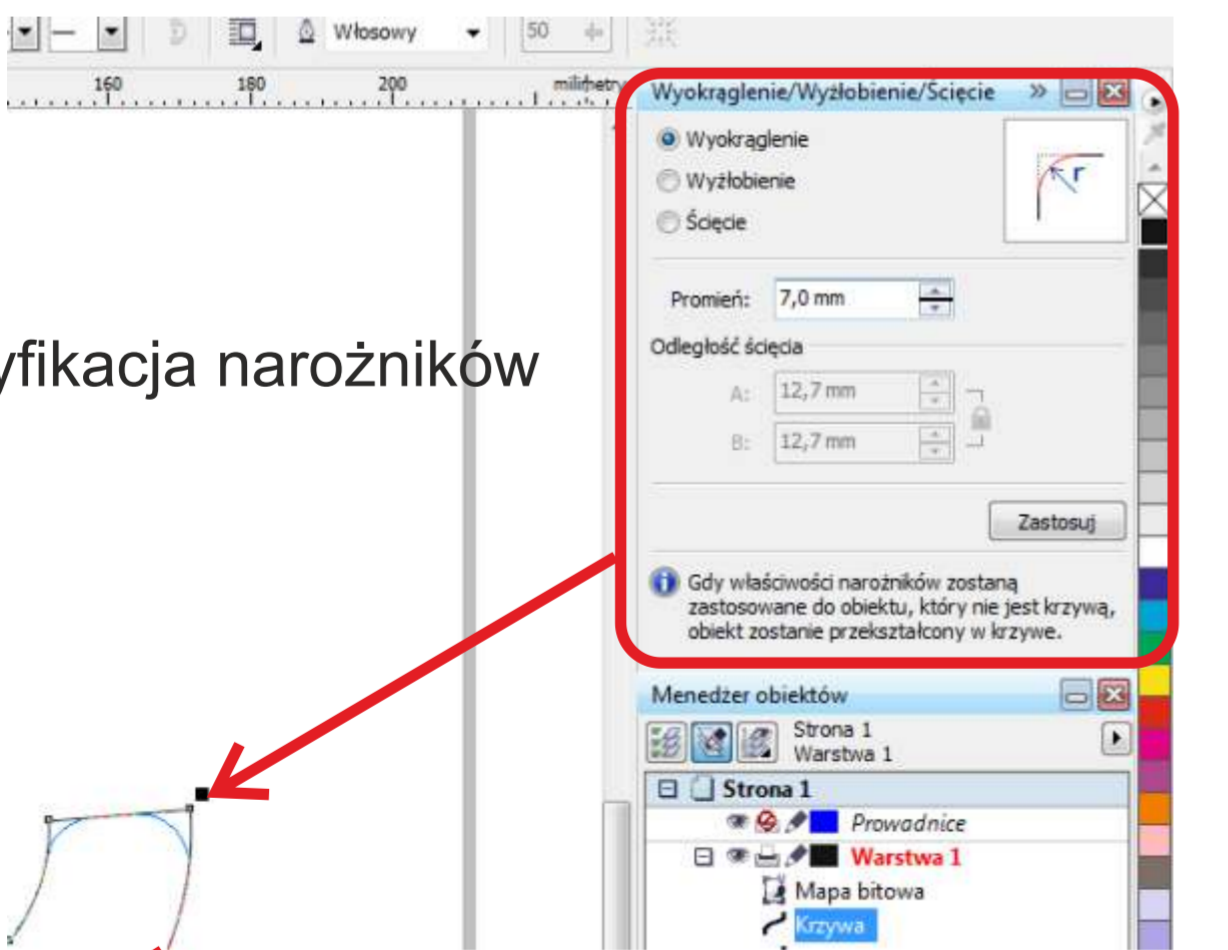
Włosowy 50

160 180 200 milimetry

Wyokrąglenie/Wyżłobienie/Ścięcie

Wyokrąglenie
Wyżłobienie
Ścięcie

r

Promień: 7,0 mm

Odległość ścięcia

A: 12,7 mm
B: 12,7 mm

Zastosuj

Gdy właściwości narożników zostaną zastosowane do obiektu, który nie jest krzywą, obiekt zostanie przekształcony w krzywe.

yfikacja narożników

Menedżer obiektów

Strona 1
Warstwa 1

Strona 1
Prowadnice
Warstwa 1
Mapa bitowa
Krzywa